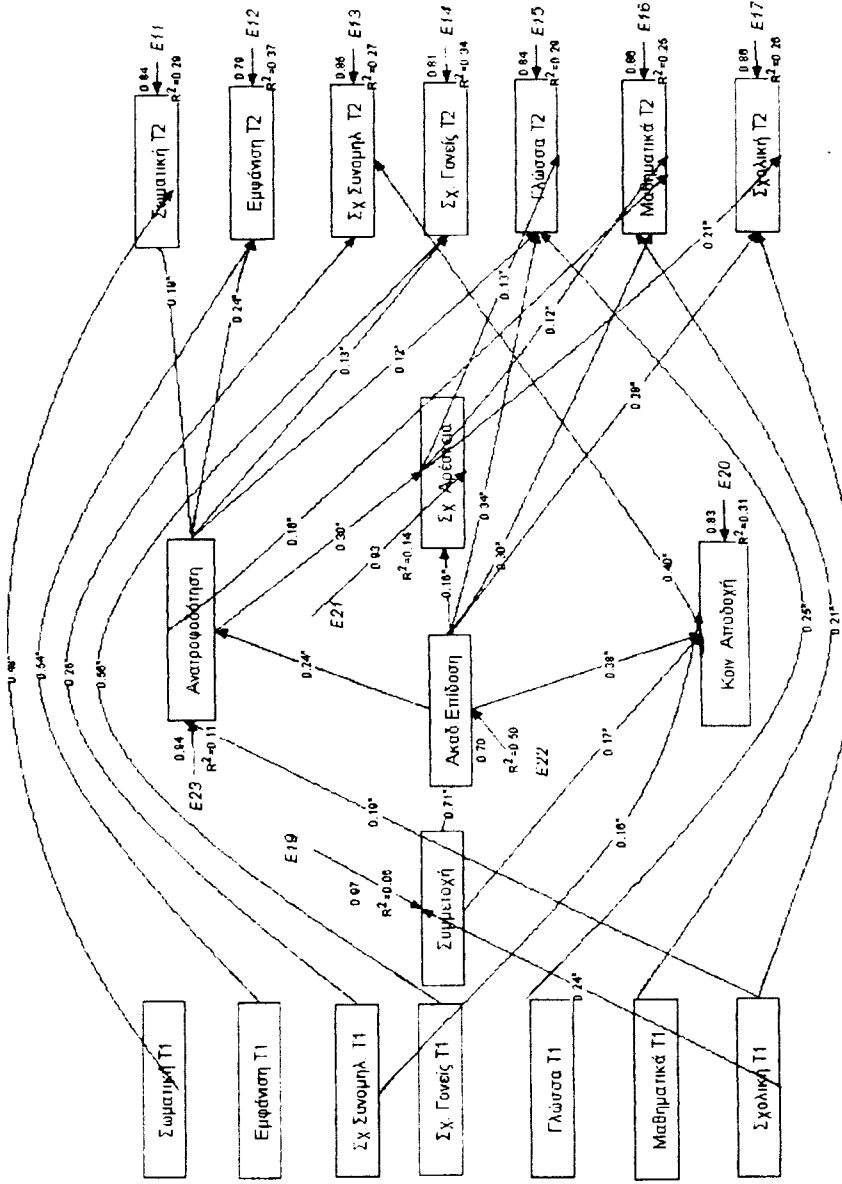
E11
0.84
$R^2=0.29$
Σωματική T2

E12
0.79
$R^2=0.37$
Εμφάνιση T2

E13
0.86
$R^2=0.27$
Σχ Συνομηλ T2

E14
0.81
$R^2=0.34$
Σχ Γονείς T2

E15
0.84
$R^2=0.29$
Γλώσσα T2

E16
0.86
$R^2=0.25$
Μαθηματικά T2

E17
0.86
$R^2=0.26$
Σχολική T2

0.19*
0.24*
0.13*
0.12*
0.13*
0.12*
0.21*
0.28*
0.18*
0.30*
0.93
$R^2=0.14$
Σχ Αρέσκεια
E21
0.16*
0.34*
0.30*
0.40*
Ανατροφοδότηση
0.24*
Ακαδ Επίδοση
0.38*
E20
0.83
$R^2=0.31$
Κοιν Αποδοχή
0.94
$R^2=0.11$
E23
0.70
$R^2=0.50$
E22
0.71*
0.19*
0.17*
E19
0.97
$R^2=0.06$
Συμμετοχή
0.16*
0.24*
0.46*
0.54*
0.26*
0.56*
0.25*
0.21*

Σωματική T1
Εμφάνιση T1
Σχ Συνομηλ T1
Σχ. Γονείς T1
Γλώσσα T1
Μαθηματικά T1
Σχολική T1